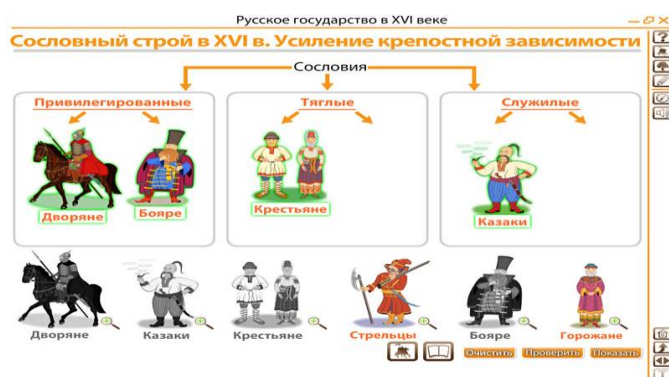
Русское государство в XVI веке

Сословный строй в XVI в. Усиление крепостной зависимости

Сословия

Привилегированные

Дворяне

Бояре

Тяглые

Крестьяне

Служилые

Казаки

Дворяне

Казаки

Крестьяне

Стрельцы

Бояре

Горожане

Очистить

Проверить

Показать